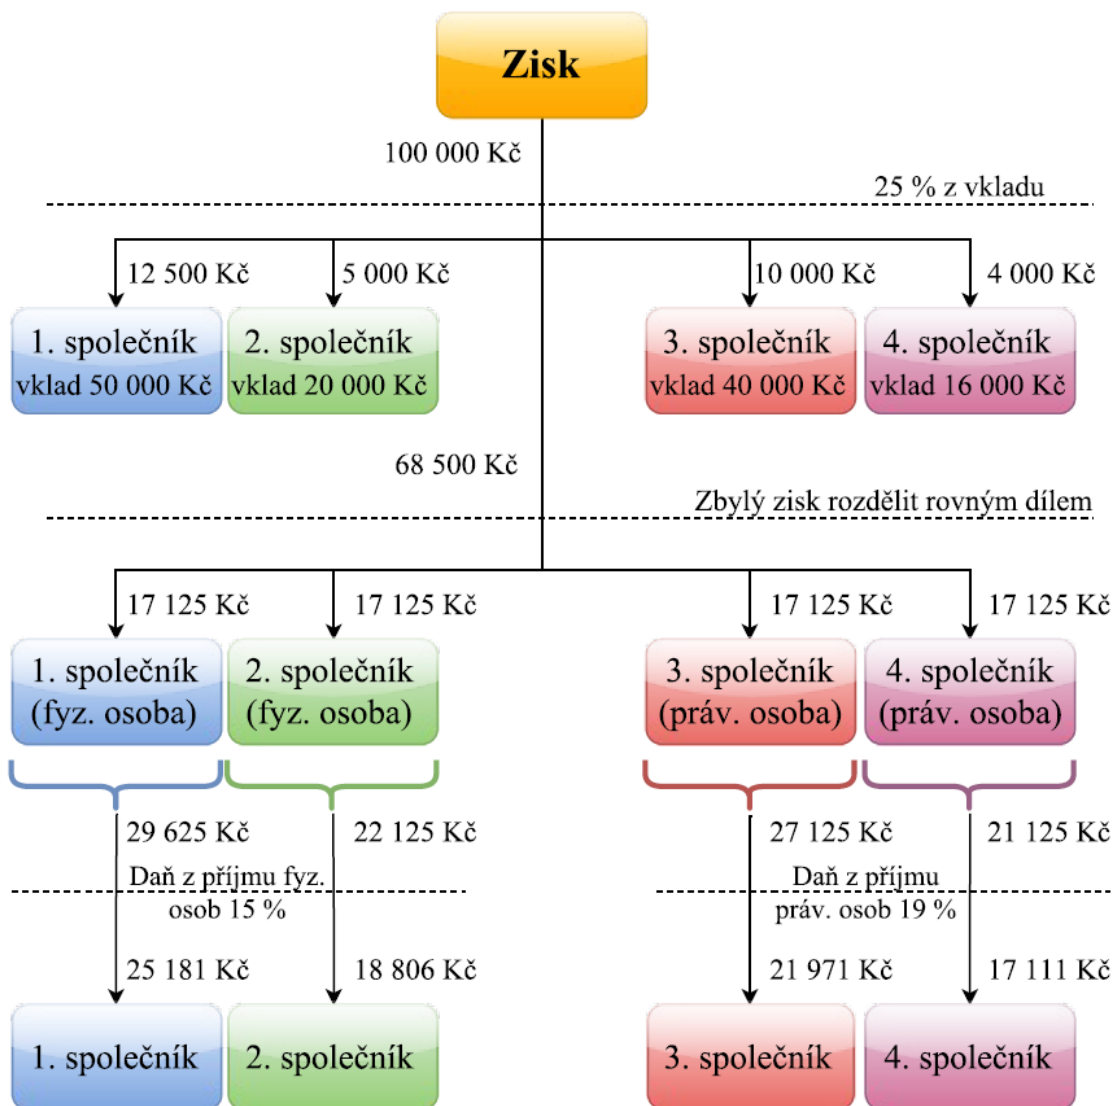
Zisk

100 000 Kč

25 % z vkladu

12 500 Kč

5 000 Kč

10 000 Kč

4 000 Kč

1. společník
vklad 50 000 Kč

2. společník
vklad 20 000 Kč

3. společník
vklad 40 000 Kč

4. společník
vklad 16 000 Kč

68 500 Kč

Zbylý zisk rozdělit rovným dílem

17 125 Kč

17 125 Kč

17 125 Kč

17 125 Kč

1. společník
(fyz. osoba)

2. společník
(fyz. osoba)

3. společník
(práv. osoba)

4. společník
(práv. osoba)

29 625 Kč

22 125 Kč

27 125 Kč

21 125 Kč

Daň z příjmu fyz. osob 15 %

Daň z příjmu práv. osob 19 %

25 181 Kč

18 806 Kč

21 971 Kč

17 111 Kč

1. společník

2. společník

3. společník

4. společník